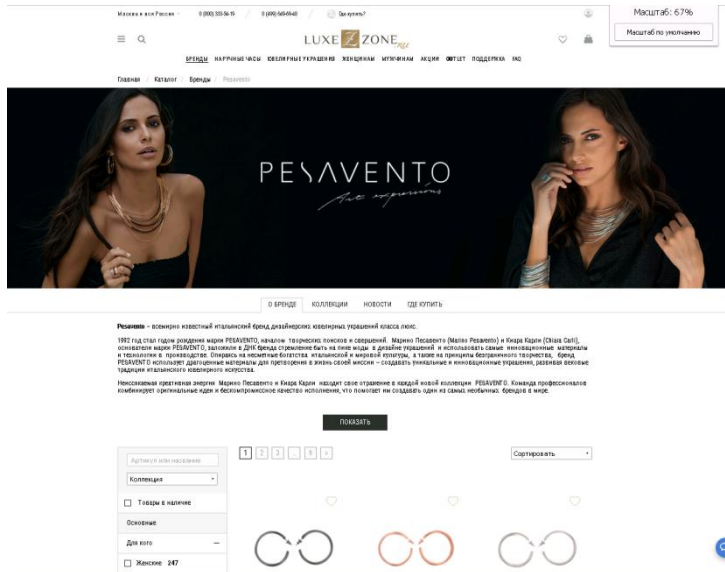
Москва и вся Россия 8 (800) 333-56-15 8 (499) 649-09-60 Где купить?

Масштаб: 67%

Масштаб по умолчанию

LUXE ZONE.ru

БРЕНДЫ НАРУЧНЫЕ ЧАСЫ ЮВЕЛИРНЫЕ УКРАШЕНИЯ ЖЕНЩИНАМ МУЖЧИНАМ АКЦИИ OUTLET ПОДДЕРЖКА FAQ

Главная / Каталог / Бренды / Pesavento

PESAVENTO
Art expressions

О БРЕНДЕ КОЛЛЕКЦИИ НОВОСТИ ГДЕ КУПИТЬ

Pesavento – всемирно известный итальянский бренд дизайнерских ювелирных украшений класса люкс.

1992 год стал годом рождения марки PESAVENTO, началом творческих поисков и свершений. Марино Песавенто (Marino Pesavento) и Кьяра Карли (Chiara Carli), основатели марки PESAVENTO, заложили в ДНК бренда стремление быть на пике моды в дизайне украшений и использовать самые инновационные материалы и технологии в производстве. Опираясь на несметные богатства итальянской и мировой культуры, а также на принципы безграничного творчества, бренд PESAVENTO использует драгоценные материалы для претворения в жизнь своей миссии – создавать уникальные и инновационные украшения, развивая вековые традиции итальянского ювелирного искусства.

Неиссякаемая креативная энергия Марино Песавенто и Кьяра Карли находит свое отражение в каждой новой коллекции PESAVENTO. Команда профессионалов комбинирует оригинальные идеи и бескомпромиссное качество исполнения, что помогает ни создавать один из самых необычных брендов в мире.

ПОКАЗАТЬ

1 2 3 ... 9 >

Сортировать

Артикул или название

Коллекция

Товары в наличие

Основные

Для кого

Женские 247